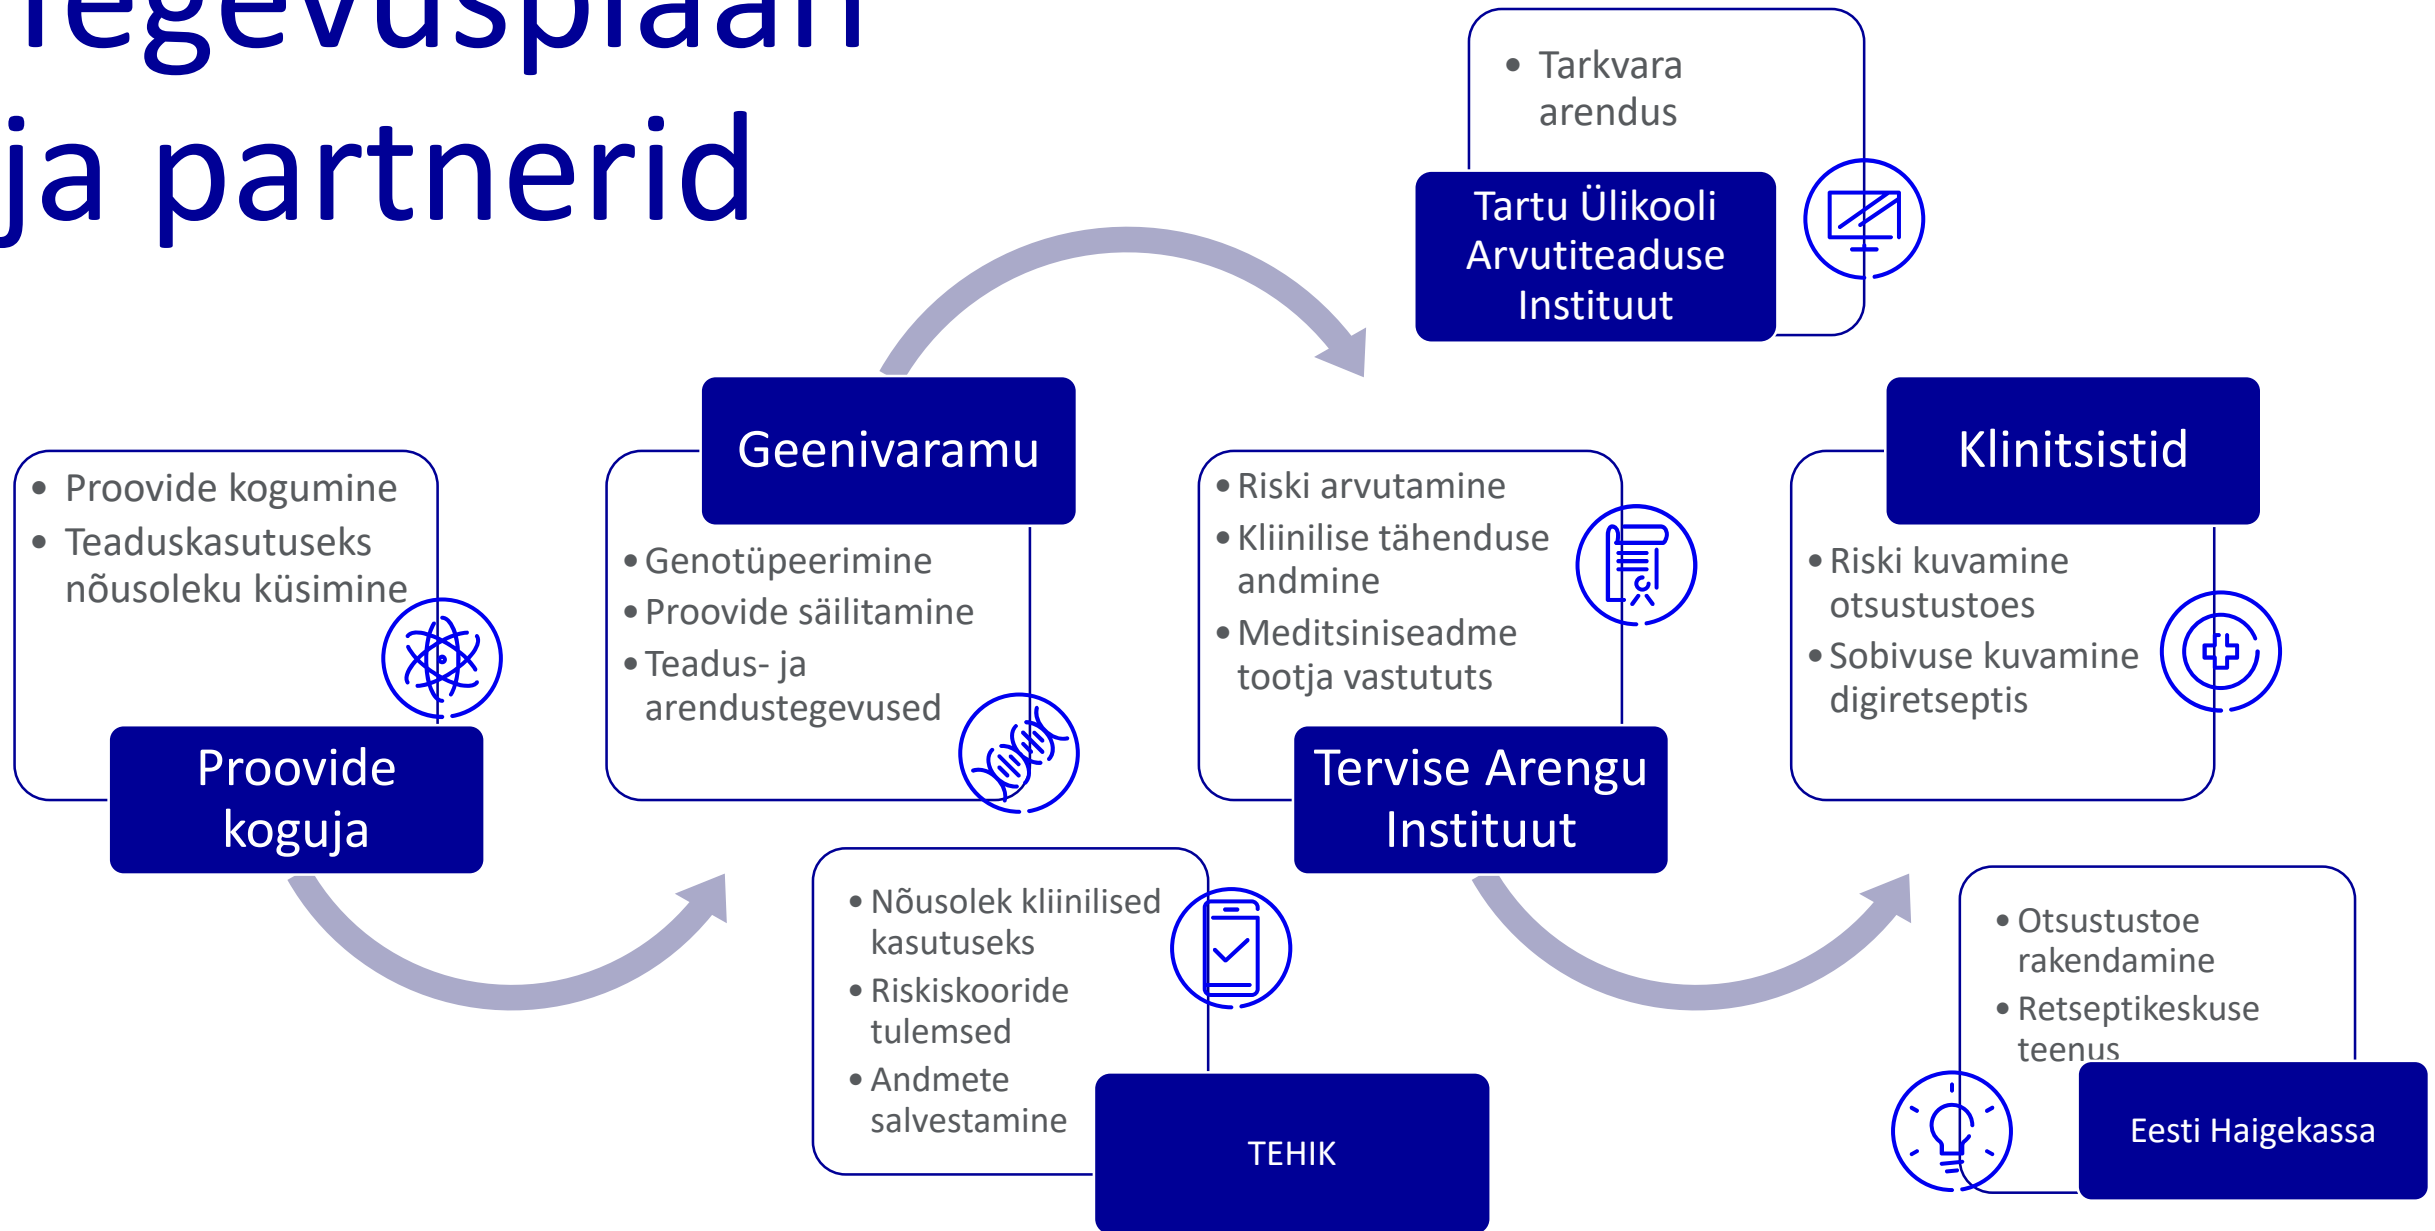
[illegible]
ja partnerid

- Proovide kogumine
- Teaduskasutuseks nõusoleku küsimine

Proovide koguja

Geenivaramu

- Genotüpeerimine
- Proovide säilitamine
- Teadus- ja arendustegevused

- Nõusolek kliinilised kasutuseks
- Riskiskooride tulemsed
- Andmete salvestamine

TEHIK

- Tarkvara arendus

Tartu Ülikooli Arvutiteaduse Instituut

- Riski arvutamine
- Kliinilise tähenduse andmine
- Meditsiniseadme tootja vastututs

Tervise Arengu Instituut

Klinitsistid

- Riski kuvamine otsustustoes
- Sobivuse kuvamine digiretseptis

- Otsustustoe rakendamine
- Retseptikeskuse teenus

Eesti Haigekassa